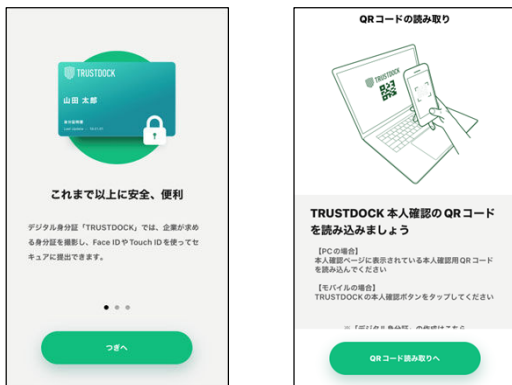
TRUSTDOCK

山田 太郎

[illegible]

これまで以上に安全、便利

デジタル身分証「TRUSTDOCK」では、企業が求める身分証を撮影し、Face IDやTouch IDを使ってセキュアに提出できます。

つぎへ

QRコードの読み取り

TRUSTDOCK

TRUSTDOCK 本人確認の QR コードを読み込みましょう

【PCの場合】
本人確認ページに表示されている本人確認用QRコードを読み込んでください

【モバイルの場合】
TRUSTDOCKの本人確認ボタンをタップしてください

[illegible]

QRコード読み取りへ